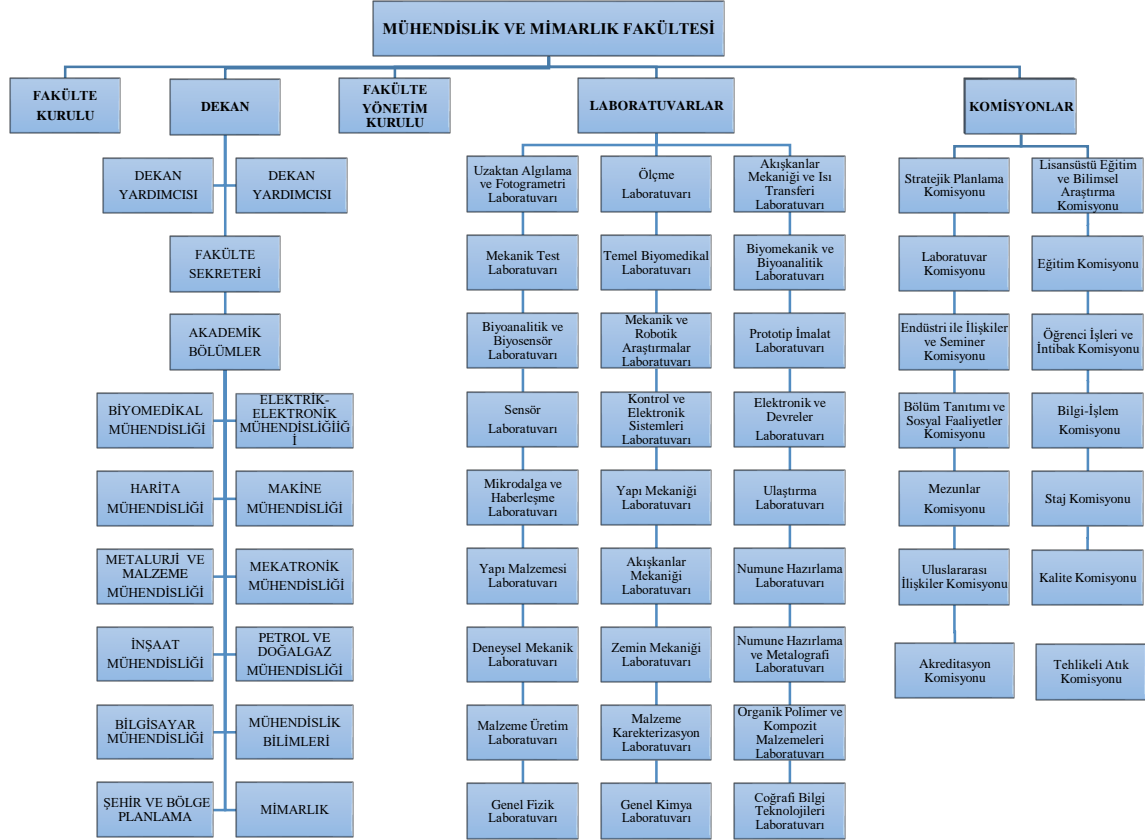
MÜHENDİSLİK VE MİMARLIK FAKÜLTESİ

FAKÜLTE KURULU

DEKAN

FAKÜLTE YÖNETİM KURULU

LABORATUVARLAR

KOMİSYONLAR

DEKAN YARDIMCISI

DEKAN YARDIMCISI

FAKÜLTE SEKRETERİ

AKADEMİK BÖLÜMLER

BİYOMEDİKAL MÜHENDİSLİĞİ

ELEKTRİK-ELEKTRONİK MÜHENDİSLİĞİĞİ İ

HARİTA MÜHENDİSLİĞİ

MAKİNE MÜHENDİSLİĞİ

METALURJİ VE MALZEME MÜHENDİSLİĞİ

MEKATRONİK MÜHENDİSLİĞİ

İNŞAAT MÜHENDİSLİĞİ

PETROL VE DOĞALGAZ MÜHENDİSLİĞİ

BİLGİSAYAR MÜHENDİSLİĞİ

MÜHENDİSLİK BİLİMLERİ

ŞEHİR VE BÖLGE PLANLAMA

MİMARLIK

Uzaktan Algılama ve Fotogrametri Laboratuvarı

Mekanik Test Laboratuvarı

Biyoanalitik ve Biyosensör Laboratuvarı

Sensör Laboratuvarı

Mikrodalga ve Haberleşme Laboratuvarı

Yapı Malzemesi Laboratuvarı

Deneysel Mekanik Laboratuvarı

Malzeme Üretim Laboratuvarı

Genel Fizik Laboratuvarı

Ölçme Laboratuvarı

Temel Biyomedikal Laboratuvarı

Mekanik ve Robotik Araştırmalar Laboratuvarı

Kontrol ve Elektronik Sistemleri Laboratuvarı

Yapı Mekaniği Laboratuvarı

Akışkanlar Mekaniği Laboratuvarı

Zemin Mekaniği Laboratuvarı

Malzeme Karekterizasyon Laboratuvarı

Genel Kimya Laboratuvarı

Akışkanlar Mekaniği ve Isı Transferi Laboratuvarı

Biyomekanik ve Biyoanalitik Laboratuvarı

Prototip İmalat Laboratuvarı

Elektronik ve Devreler Laboratuvarı

Ulaştırma Laboratuvarı

Numune Hazırlama Laboratuvarı

Numune Hazırlama ve Metalografi Laboratuvarı

Organik Polimer ve Kompozit Malzemeleri Laboratuvarı

Coğrafi Bilgi Teknolojileri Laboratuvarı

Stratejik Planlama Komisyonu

Laboratuvar Komisyonu

Endüstri ile İlişkiler ve Seminer Komisyonu

Bölüm Tanıtımı ve Sosyal Faaliyetler Komisyonu

Mezunlar Komisyonu

Uluslararası İlişkiler Komisyonu

Akreditasyon Komisyonu

Lisansüstü Eğitim ve Bilimsel Araştırma Komisyonu

Eğitim Komisyonu

Öğrenci İşleri ve İntibak Komisyonu

Bilgi-İşlem Komisyonu

Staj Komisyonu

Kalite Komisyonu

Tehlikeli Atık Komisyonu